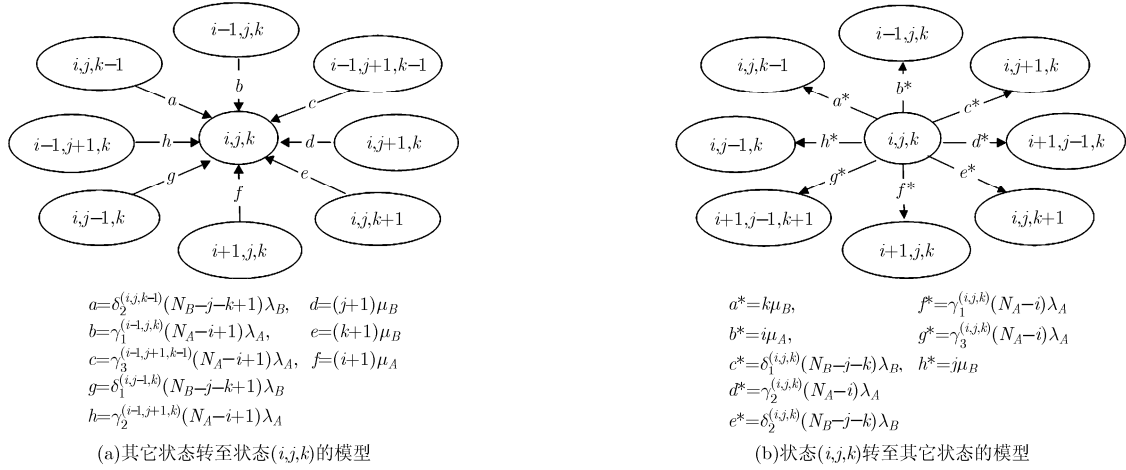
$i-1,j,k$

$i,j,k-1$

$i-1,j+1,k-1$

$b$

$a$

$c$

$i-1,j+1,k$

$h$

$i,j,k$

$d$

$i,j+1,k$

$g$

$e$

$i,j-1,k$

$f$

$i,j,k+1$

$i+1,j,k$

$a=\delta_2^{(i,j,k-1)}(N_B-j-k+1)\lambda_B$, $d=(j+1)\mu_B$
$b=\gamma_1^{(i-1,j,k)}(N_A-i+1)\lambda_A$, $e=(k+1)\mu_B$
$c=\gamma_3^{(i-1,j+1,k-1)}(N_A-i+1)\lambda_A$, $f=(i+1)\mu_A$
$g=\delta_1^{(i,j-1,k)}(N_B-j-k+1)\lambda_B$
$h=\gamma_2^{(i-1,j+1,k)}(N_A-i+1)\lambda_A$

(a)其它状态转至状态$(i,j,k)$的模型

$i-1,j,k$

$i,j,k-1$

$b^*$

$i,j+1,k$

$a^*$

$c^*$

$i,j-1,k$

$h^*$

$i,j,k$

$d^*$

$i+1,j-1,k$

$g^*$

$e^*$

$f^*$

$i+1,j-1,k+1$

$i,j,k+1$

$i+1,j,k$

$a^*=k\mu_B$, $f^*=\gamma_1^{(i,j,k)}(N_A-i)\lambda_A$
$b^*=i\mu_A$, $g^*=\gamma_3^{(i,j,k)}(N_A-i)\lambda_A$
$c^*=\delta_1^{(i,j,k)}(N_B-j-k)\lambda_B$, $h^*=j\mu_B$
$d^*=\gamma_2^{(i,j,k)}(N_A-i)\lambda_A$
$e^*=\delta_2^{(i,j,k)}(N_B-j-k)\lambda_B$

(b)状态$(i,j,k)$转至其它状态的模型